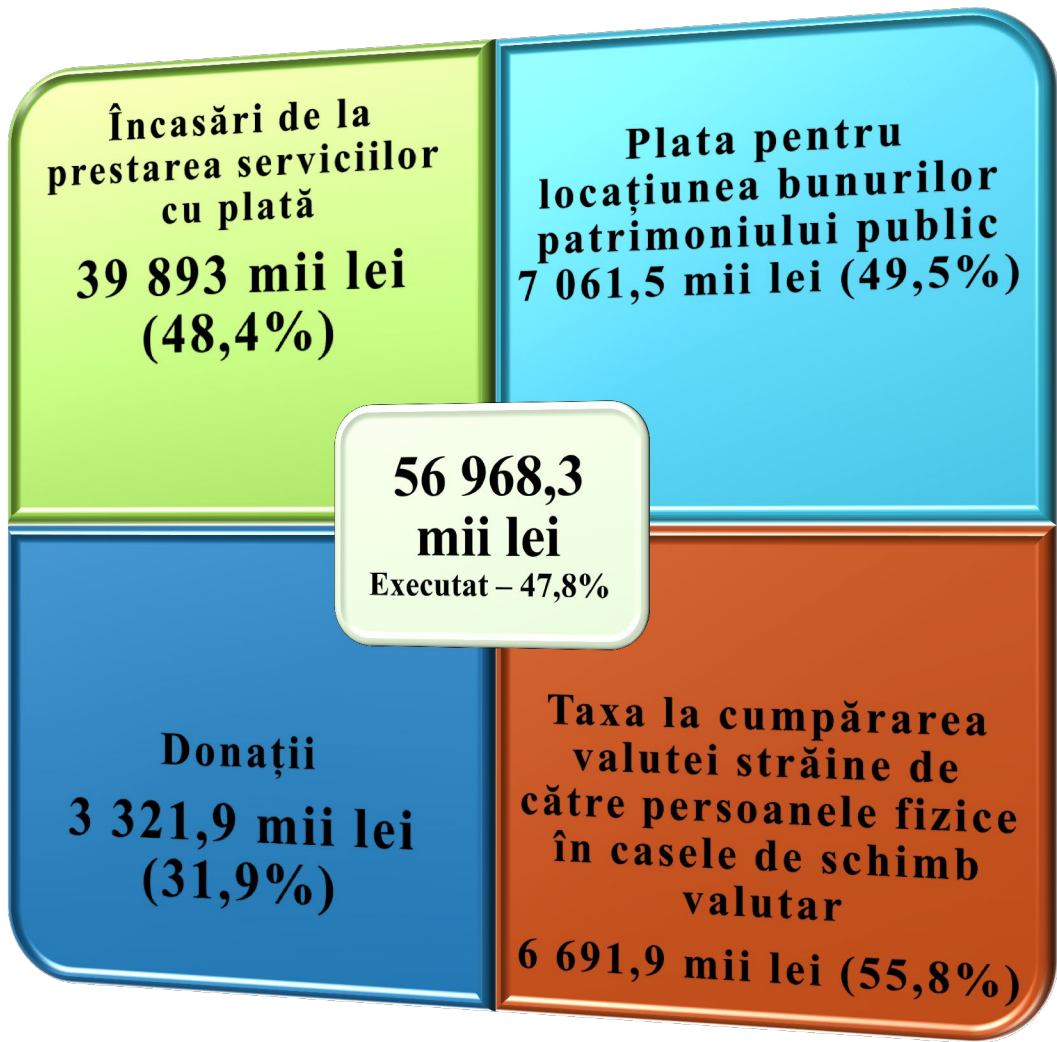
Încasări de la prestarea serviciilor cu plată

39 893 mii lei (48,4%)

Plata pentru locațiunea bunurilor patrimoniului public

7 061,5 mii lei (49,5%)

56 968,3 mii lei

Executat – 47,8%

Donații

3 321,9 mii lei (31,9%)

Taxa la cumpărarea valutei străine de către persoanele fizice în casele de schimb valutar

6 691,9 mii lei (55,8%)